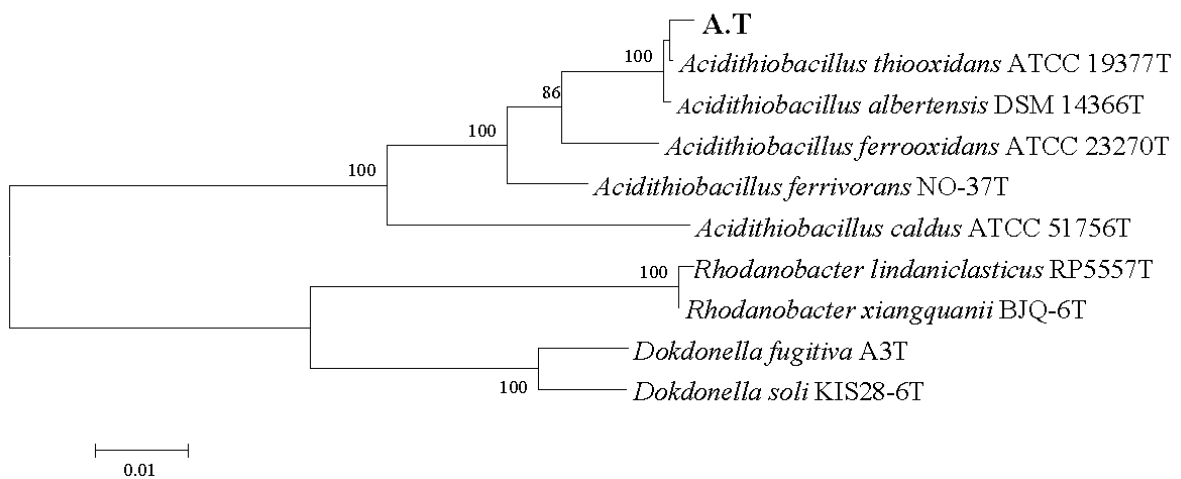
A.T

100

Acidithiobacillus thiooxidans ATCC 19377T

86

Acidithiobacillus albertensis DSM 14366T

100

Acidithiobacillus ferrooxidans ATCC 23270T

100

Acidithiobacillus ferrivorans NO-37T

Acidithiobacillus caldus ATCC 51756T

100

Rhodanobacter lindaniclasticus RP5557T

Rhodanobacter xiangquanii BJQ-6T

Dokdonella fugitiva A3T

100

Dokdonella soli KIS28-6T

0.01